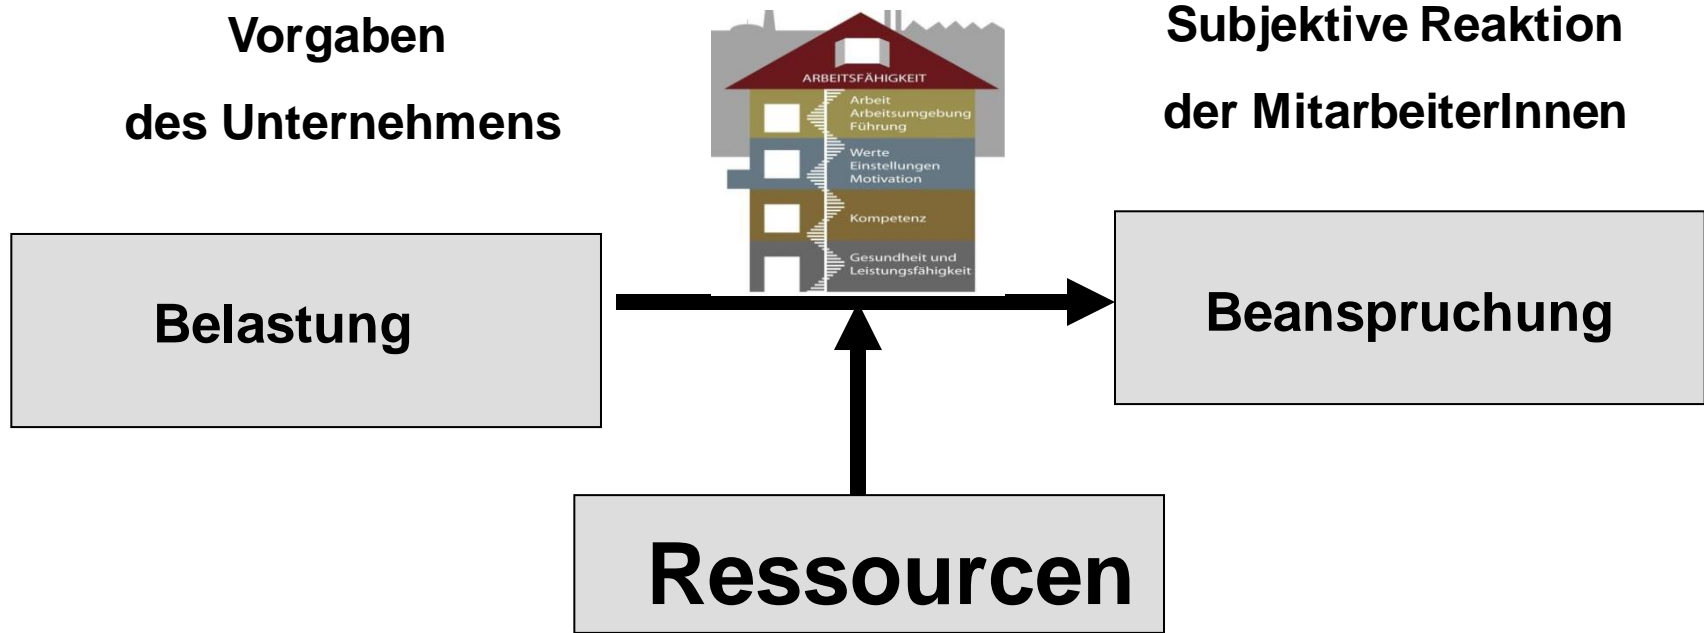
Vorgaben
des Unternehmens

ARBEITSFÄHIGKEIT
Arbeit
Arbeitsumgebung
Führung
Werte
Einstellungen
Motivation
Kompetenz
Gesundheit und
Leistungsfähigkeit

Subjektive Reaktion
der MitarbeiterInnen

Belastung

Beanspruchung

Ressourcen